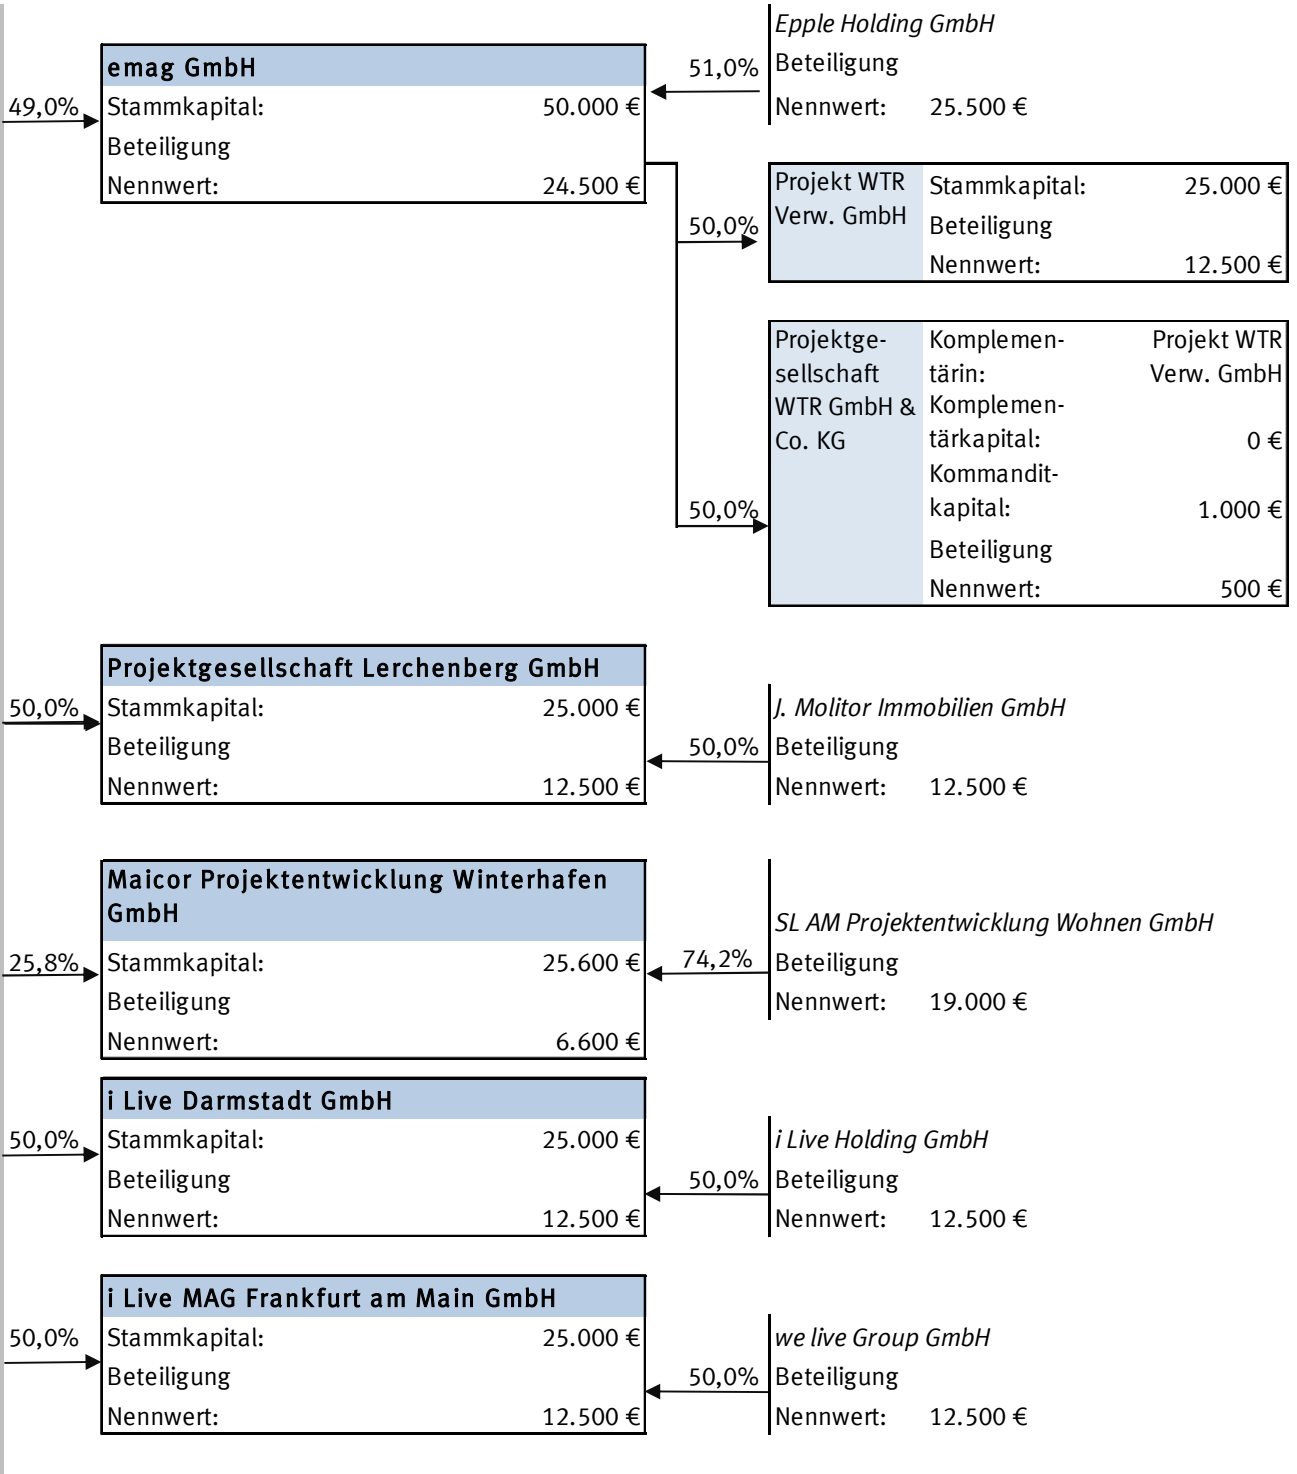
Epple Holding GmbH
Beteiligung
Nennwert: 25.500 €

51,0%

emag GmbH
49,0%
Stammkapital: 50.000 €
Beteiligung
Nennwert: 24.500 €

50,0%

Projekt WTR Verw. GmbH
Stammkapital: 25.000 €
Beteiligung
Nennwert: 12.500 €

50,0%

Projektgesellschaft WTR GmbH & Co. KG
Komplementärin: Projekt WTR Verw. GmbH
Komplementärkapital: 0 €
Kommanditkapital: 1.000 €
Beteiligung
Nennwert: 500 €

Projektgesellschaft Lerchenberg GmbH
50,0%
Stammkapital: 25.000 €
Beteiligung
Nennwert: 12.500 €

50,0%

J. Molitor Immobilien GmbH
Beteiligung
Nennwert: 12.500 €

Maicor Projektentwicklung Winterhafen GmbH
25,8%
Stammkapital: 25.600 €
Beteiligung
Nennwert: 6.600 €

74,2%

SL AM Projektentwicklung Wohnen GmbH
Beteiligung
Nennwert: 19.000 €

i Live Darmstadt GmbH
50,0%
Stammkapital: 25.000 €
Beteiligung
Nennwert: 12.500 €

50,0%

i Live Holding GmbH
Beteiligung
Nennwert: 12.500 €

i Live MAG Frankfurt am Main GmbH
50,0%
Stammkapital: 25.000 €
Beteiligung
Nennwert: 12.500 €

50,0%

we live Group GmbH
Beteiligung
Nennwert: 12.500 €